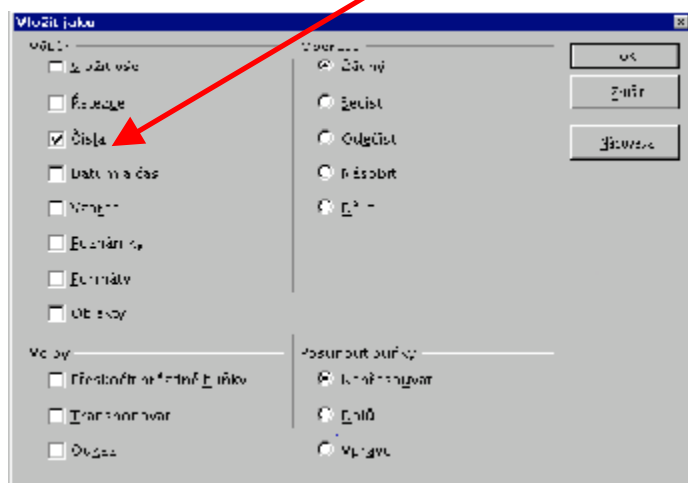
Vložit jako

Výběr
Vložit vše
Řetězce
Čísla
Datum a čas
Vzorce
Poznámky
Formáty
Objekty

Operace
Žádný
Sečíst
Odečíst
Násobit
Dělit

Volby
Přeskočit prázdné buňky
Transponovat
Odkaz

Posunout buňky
Neposunovat
Dolů
Vpravo

OK
Zrušit
Nápověda